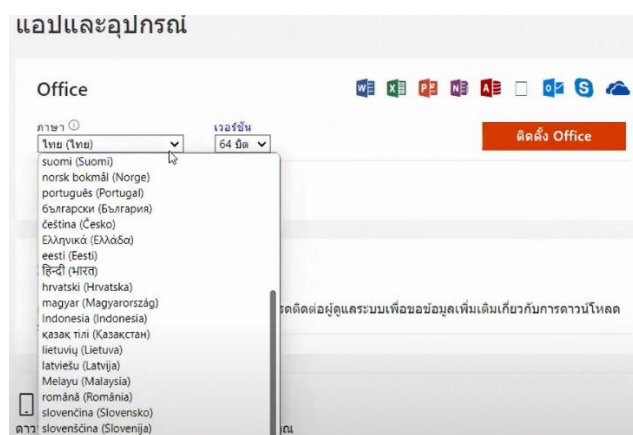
แอปและอุปกรณ์

Office

ภาษา ⓘ
ไทย (ไทย)

เวอร์ชัน
64 บิต

ติดตั้ง Office

suomi (Suomi)
norsk bokmål (Norge)
português (Portugal)
български (България)
čeština (Česko)
Ελληνικά (Ελλάδα)
eesti (Eesti)
हिन्दी (भारत)
hrvatski (Hrvatska)
magyar (Magyarország)
Indonesia (Indonesia)
қазақ тілі (Қазақстан)
lietuvių (Lietuva)
latviešu (Latvija)
Melayu (Malaysia)
română (România)
slovenčina (Slovensko)
slovenščina (Slovenija)

รดติดต่อผู้ดูแลระบบเพื่อขอข้อมูลเพิ่มเติมเกี่ยวกับการดาวน์โหลด

ณ

ดาว